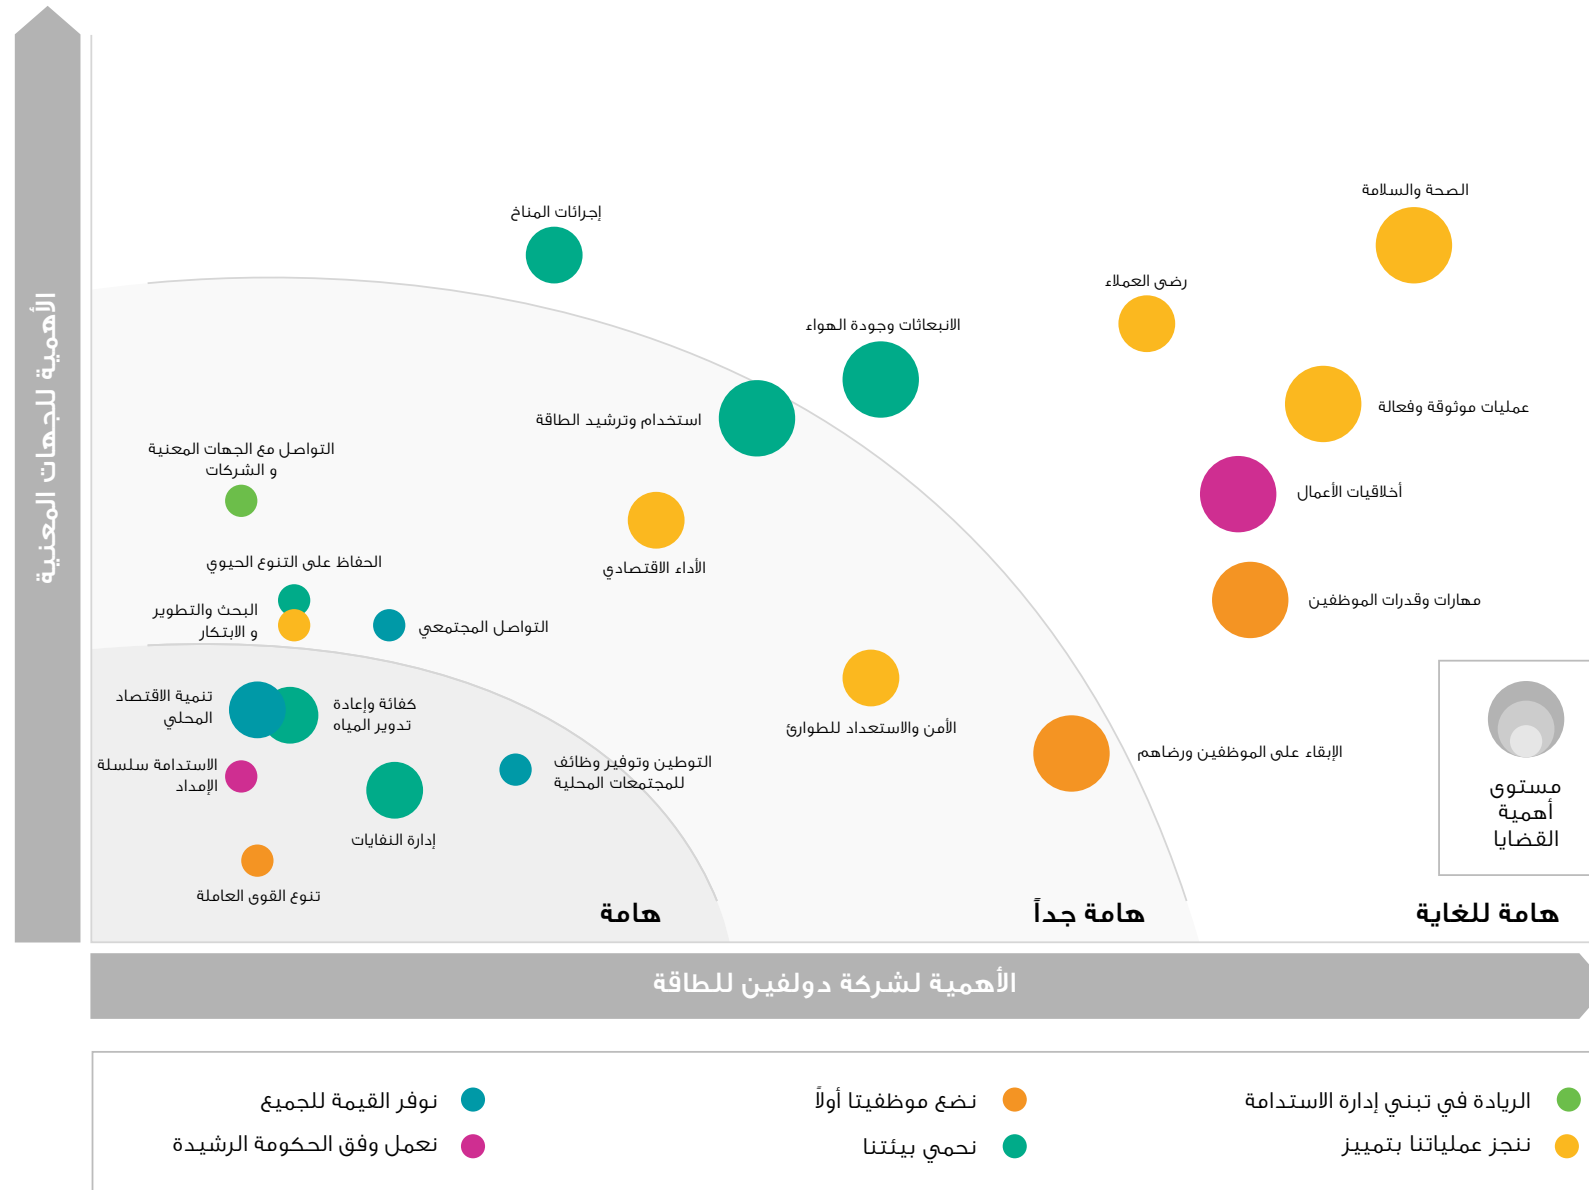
الأهمية للجهات المعنية

الصحة والسلامة

إجرائات المناخ

رضى العملاء

الانبعاثات وجودة الهواء

عمليات موثوقة وفعالة

استخدام وترشيد الطاقة

التواصل مع الجهات المعنية و الشركات

أخلاقيات الأعمال

الأداء الاقتصادي

الحفاظ على التنوع الحيوي

مهارات وقدرات الموظفين

البحث والتطوير و الابتكار

التواصل المجتمعي

الأمن والاستعداد للطوارئ

تنمية الاقتصاد المحلي

كفائة وإعادة تدوير المياه

الاستدامة سلسلة الإمداد

التوطين وتوفير وظائف للمجتمعات المحلية

الإبقاء على الموظفين ورضاهم

مستوى أهمية القضايا

إدارة النفايات

تنوع القوى العاملة

هامة

هامة جداً

هامة للغاية

الأهمية لشركة دولفين للطاقة

نوفر القيمة للجميع

نضع موظفينا أولاً

الريادة في تبني إدارة الاستدامة

نعمل وفق الحكومة الرشيدة

نحمي بيئتنا

ننجز عملياتنا بتمييز